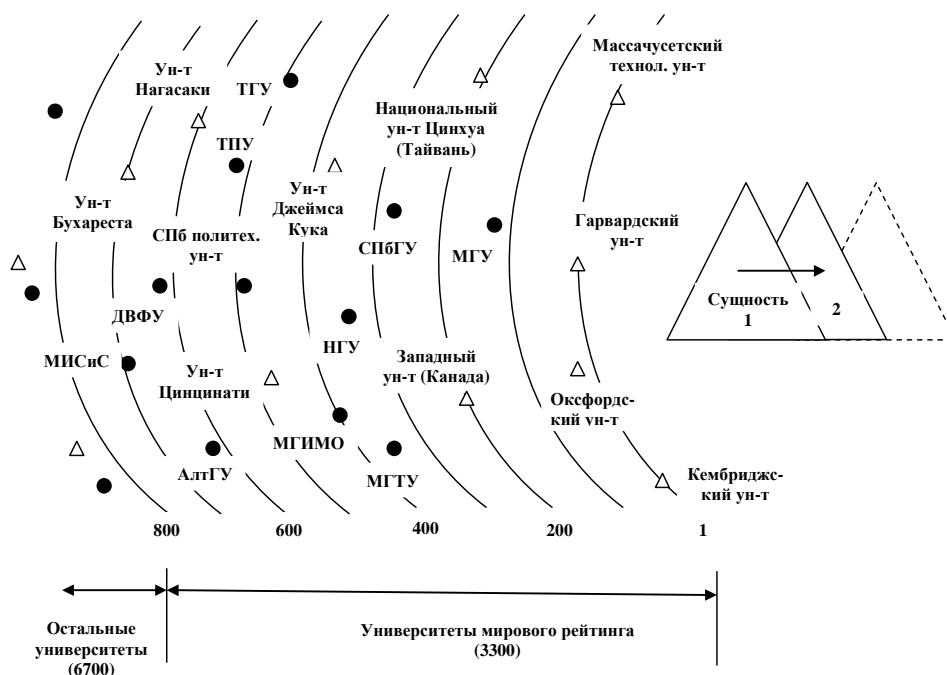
Массачусетский технол. ун-т

Ун-т Нагасаки

ТГУ

Национальный ун-т Цинхуа (Тайвань)

ТПУ

Ун-т Джеймса Кука

Ун-т Бухареста

СПб политех. ун-т

СПбГУ

МГУ

Гарвардский ун-т

ДВФУ

Сущность 1

2

НГУ

МИСиС

Ун-т Цинцинати

Западный ун-т (Канада)

Оксфордский ун-т

МГИМО

АлтГУ

МГТУ

Кембриджский ун-т

800

600

400

200

1

Остальные университеты (6700)

Университеты мирового рейтинга (3300)